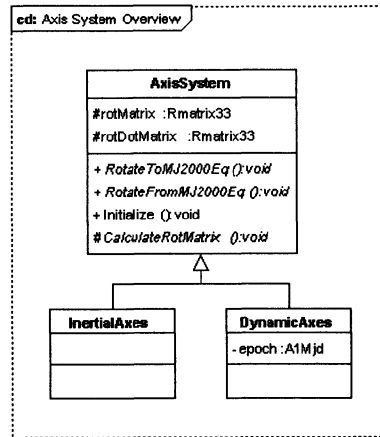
cd: Axis System Overview

AxisSystem

#rotMatrix :Rmatrix33
#rotDotMatrix :Rmatrix33

+ RotateToMJ2000Eq ():void
+ RotateFromMJ2000Eq ():void
+ Initialize ():void
# CalculateRotMatrix ():void

InertialAxes

DynamicAxes

- epoch :A1Mjd